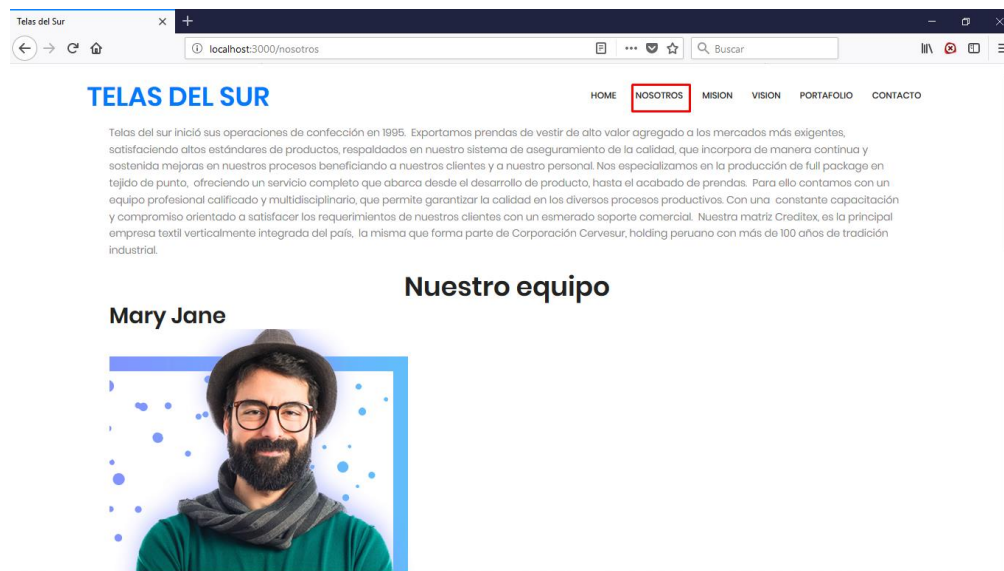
Telas del Sur

localhost:3000/nosotros

Buscar

TELAS DEL SUR

HOME NOSOTROS MISION VISION PORTAFOLIO CONTACTO

Telas del sur inició sus operaciones de confección en 1995. Exportamos prendas de vestir de alto valor agregado a los mercados más exigentes, satisfaciendo altos estándares de productos, respaldados en nuestro sistema de aseguramiento de la calidad, que incorpora de manera continua y sostenida mejoras en nuestros procesos beneficiando a nuestros clientes y a nuestro personal. Nos especializamos en la producción de full package en tejido de punto, ofreciendo un servicio completo que abarca desde el desarrollo de producto, hasta el acabado de prendas. Para ello contamos con un equipo profesional calificado y multidisciplinario, que permite garantizar la calidad en los diversos procesos productivos. Con una constante capacitación y compromiso orientado a satisfacer los requerimientos de nuestros clientes con un esmerado soporte comercial. Nuestra matriz Creditex, es la principal empresa textil verticalmente integrada del país, la misma que forma parte de Corporación Cervesur, holding peruano con más de 100 años de tradición industrial.

Nuestro equipo

Mary Jane